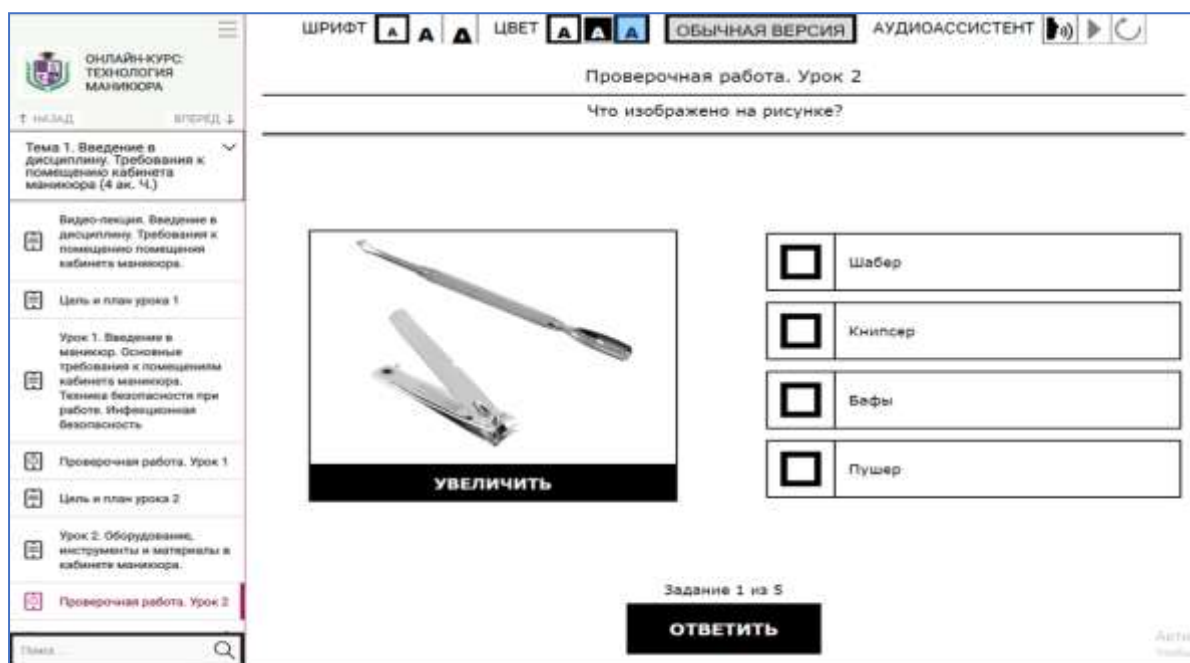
ОНЛАЙН-КУРС: ТЕХНОЛОГИЯ МАНИКЮРА

↑ НАЗАД

ВПЕРЁД ↓

Тема 1. Введение в дисциплину. Требования к помещению кабинета маникюра (4 ак. ч.)

Видео-лекция. Введение в дисциплину. Требования к помещению помещения кабинета маникюра.

Цель и план урока 1

Урок 1. Введение в маникюр. Основные требования к помещениям кабинета маникюра. Техника безопасности при работе. Инфекционная безопасность

Проверочная работа. Урок 1

Цель и план урока 2

Урок 2. Оборудование, инструменты и материалы в кабинете маникюра.

Проверочная работа. Урок 2

Поиск...

ШРИФТ A A A ЦВЕТ A A A ОБЫЧНАЯ ВЕРСИЯ АУДИОАССИСТЕНТ

Проверочная работа. Урок 2

Что изображено на рисунке?

УВЕЛИЧИТЬ

Шабер

Книпсер

Бафы

Пушер

Задание 1 из 5

ОТВЕТИТЬ

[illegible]